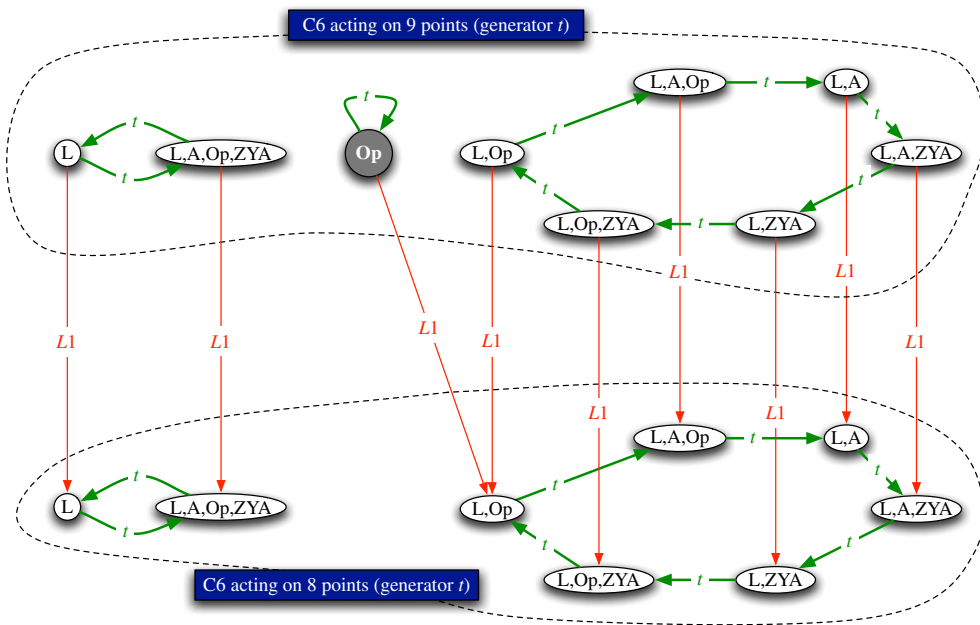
C6 acting on 9 points (generator $t$)

$t$

$t$

L

L,A,Op,ZYA

$t$

Op

L,A,Op

$t$

L,A

$t$

L,Op

$t$

L,A,ZYA

$t$

$t$

L,Op,ZYA

$t$

L,ZYA

$L1$

$L1$

$L1$

$L1$

$L1$

$L1$

$L1$

$L1$

$L1$

$L1$

L,A,Op

$t$

L,A

$t$

$t$

L

L,A,Op,ZYA

L,Op

$t$

L,A,ZYA

$t$

$t$

$t$

C6 acting on 8 points (generator $t$)

L,Op,ZYA

$t$

L,ZYA